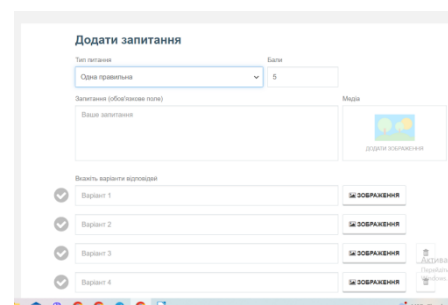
Додати запитання

Тип питання

Одна правильна

Бали

5

Запитання (обов'язкове поле)

Ваше запитання

Медіа

ДОДАТИ ЗОБРАЖЕННЯ

Вкажіть варіанти відповідей

Варіант 1

ЗОБРАЖЕННЯ

Варіант 2

ЗОБРАЖЕННЯ

Варіант 3

ЗОБРАЖЕННЯ

Варіант 4

ЗОБРАЖЕННЯ

Актива

Перейдіть

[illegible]